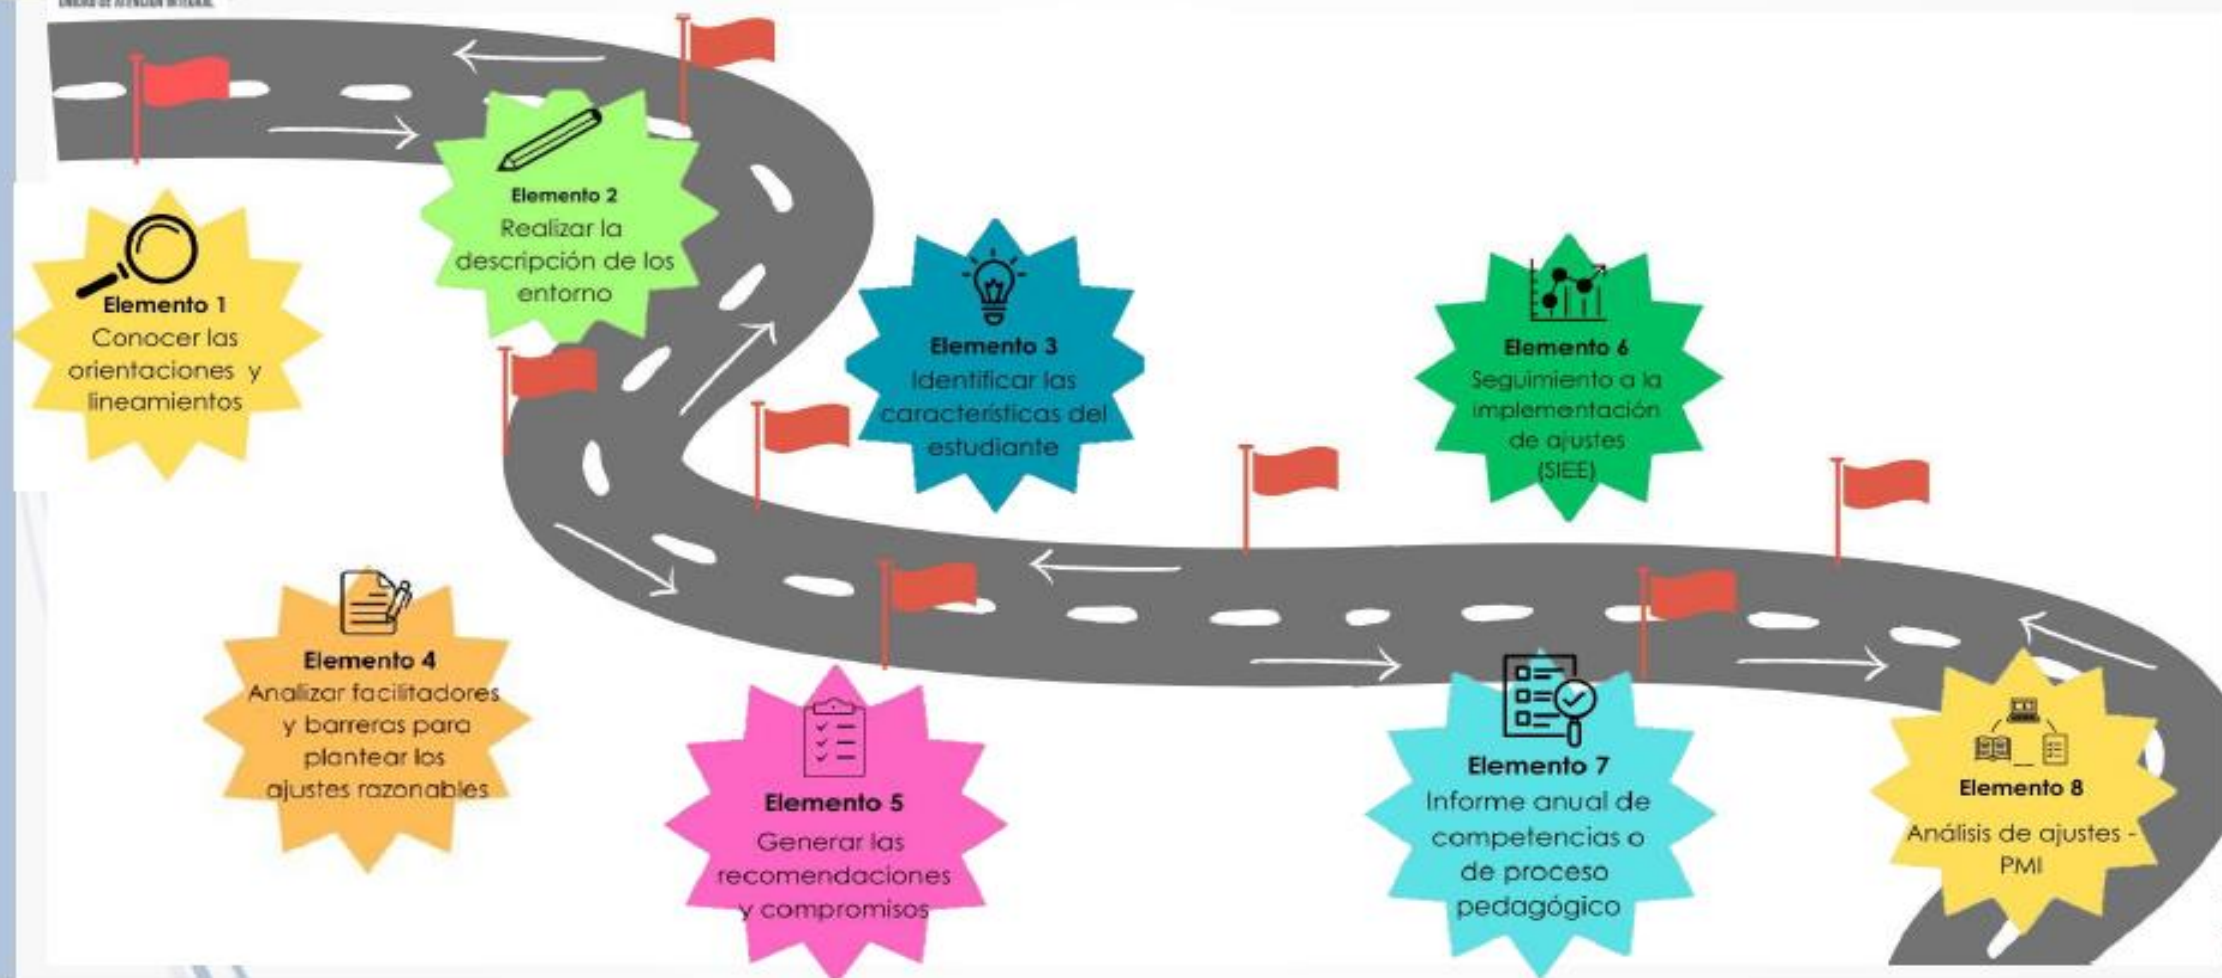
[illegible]

Elemento 1
Conocer las orientaciones y lineamientos

Elemento 2
Realizar la descripción de los entorno

Elemento 3
Identificar las características del estudiante

Elemento 4
Analizar facilitadores y barreras para plantear los ajustes razonables

Elemento 5
Generar las recomendaciones y compromisos

Elemento 6
Seguimiento a la implementación de ajustes (SIEE)

Elemento 7
Informe anual de competencias o de proceso pedagógico

Elemento 8
Análisis de ajustes - PMI